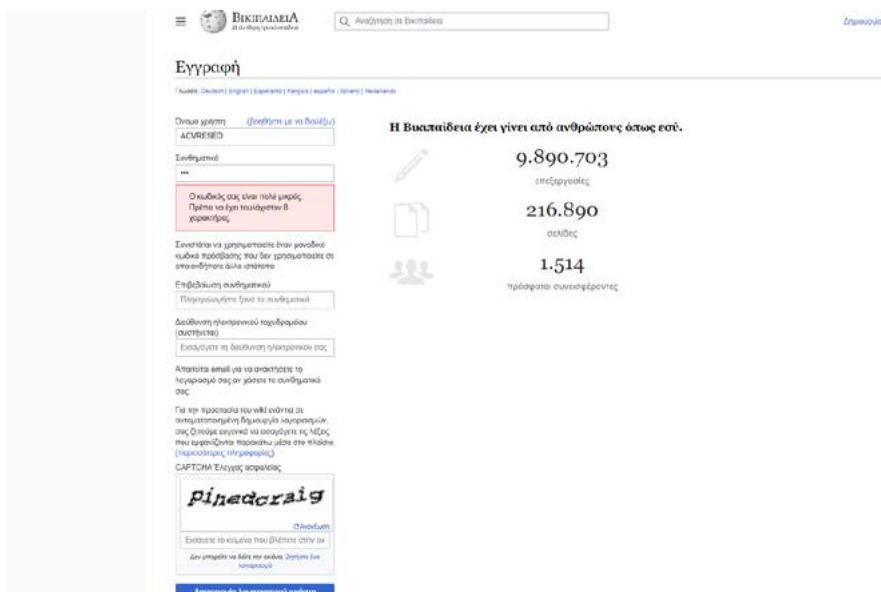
ΒικιπαιδειΑ
Η ελεύθερη εγκυκλοπαίδεια

Αναζήτηση σε Βικιπαίδεια

Δημιουργία

Εγγραφή

Γλώσσες: Deutsch | English | Esperanto | français | español | italiano | Nederlands

Όνομα χρήστη (βοηθήστε με να διαλέξω)
ACVRESEO

Συνθηματικό
•••

Ο κωδικός σας είναι πολύ μικρός. Πρέπει να έχει τουλάχιστον 8 χαρακτήρες.

Συνιστάται να χρησιμοποιείτε έναν μοναδικό κωδικό πρόσβασης που δεν χρησιμοποιείτε σε οποιονδήποτε άλλο ιστότοπο.

Επιβεβαίωση συνθηματικού
Πληκτρολογήστε ξανά το συνθηματικό

Διεύθυνση ηλεκτρονικού ταχυδρομείου (συστήνεται)
Εισαγάγετε τη διεύθυνση ηλεκτρονικού σας

Απαιτείται email για να ανακτήσετε το λογαριασμό σας αν χάσετε το συνθηματικό σας.

Για την προστασία του wiki ενάντια σε αυτοματοποιημένη δημιουργία λογαριασμών, σας ζητούμε ευγενικά να εισαγάγετε τις λέξεις που εμφανίζονται παρακάτω μέσα στο πλαίσιο (περισσότερες πληροφορίες)

CAPTCHA Έλεγχος ασφαλείας

pinedcraig

Ανανέωση

Εισάγετε το κείμενο που βλέπετε στην ει

Δεν μπορείτε να δείτε την εικόνα; Ζητήστε ένα λογαριασμό

Η Βικιπαίδεια έχει γίνει από ανθρώπους όπως εσύ.

9.890.703
επεξεργασίες

216.890
σελίδες

1.514
πρόσφατοι συνεισφέροντες